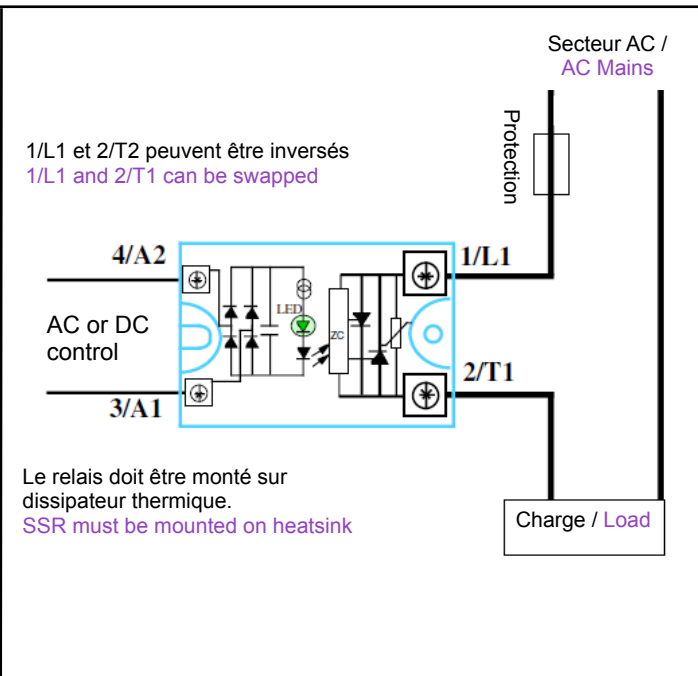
Secteur AC /
AC Mains

Protection

1/L1 et 2/T2 peuvent être inversés
1/L1 and 2/T1 can be swapped

4/A2

1/L1

LED

ZC

AC or DC control

2/T1

3/A1

Le relais doit être monté sur dissipateur thermique.
SSR must be mounted on heatsink

Charge / Load